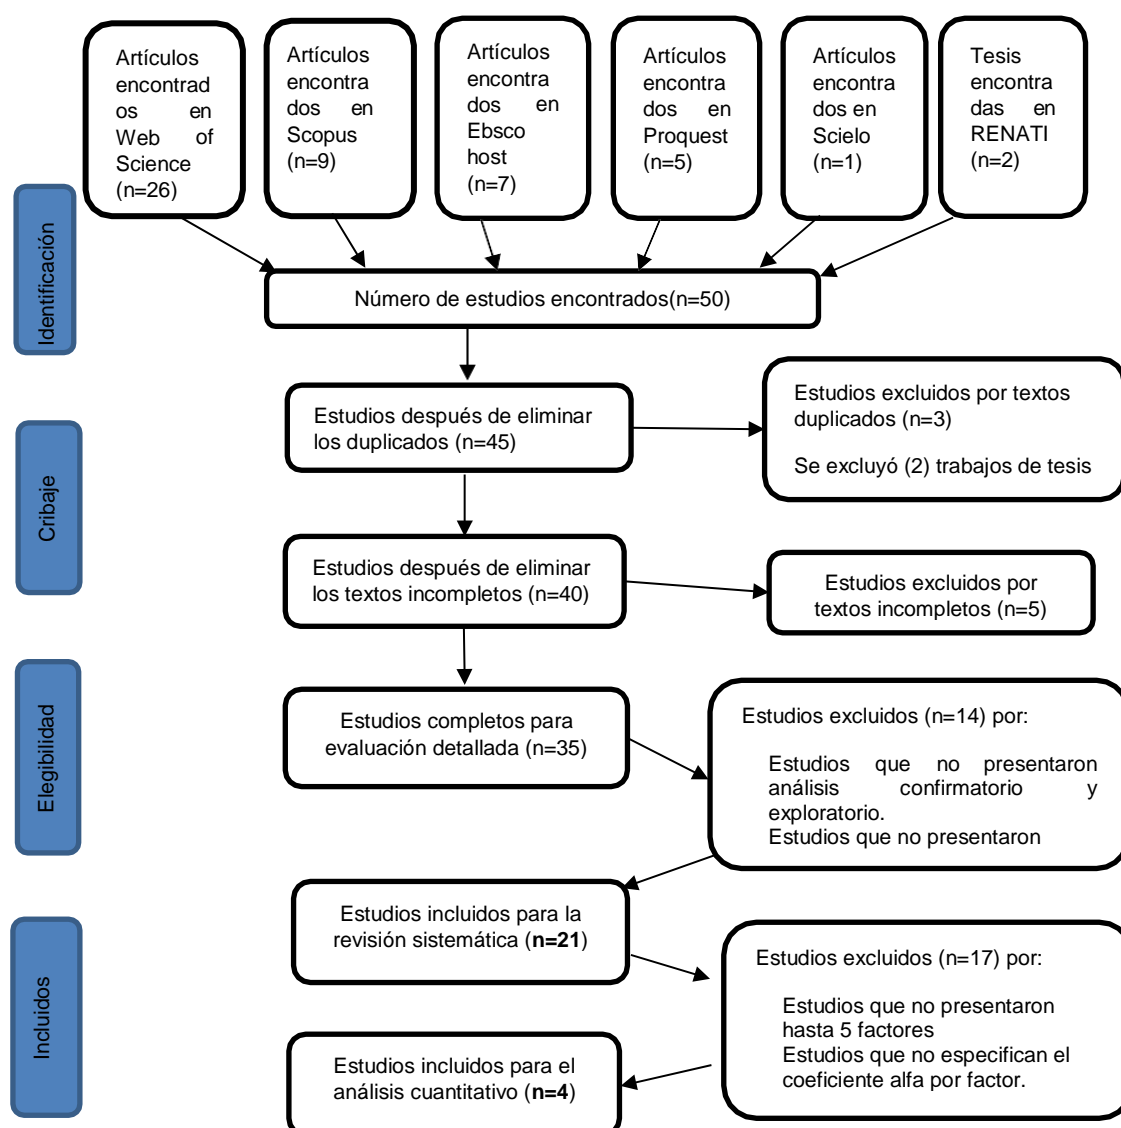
Artículos encontrados en Web of Science (n=26)

Artículos encontrados en Scopus (n=9)

Artículos encontrados en Ebsco host (n=7)

Artículos encontrados en Proquest (n=5)

Artículos encontrados en Scielo (n=1)

Tesis encontradas en RENATI (n=2)

Identificación

Número de estudios encontrados(n=50)

Cribaje

Estudios después de eliminar los duplicados (n=45)

Estudios excluidos por textos duplicados (n=3)

Se excluyó (2) trabajos de tesis

Estudios después de eliminar los textos incompletos (n=40)

Estudios excluidos por textos incompletos (n=5)

Elegibilidad

Estudios completos para evaluación detallada (n=35)

Estudios excluidos (n=14) por:

Estudios que no presentaron análisis confirmatorio y exploratorio.
Estudios que no presentaron

Incluidos

Estudios incluidos para la revisión sistemática (**n=21**)

Estudios excluidos (n=17) por:

Estudios que no presentaron hasta 5 factores
Estudios que no especifican el coeficiente alfa por factor.

Estudios incluidos para el análisis cuantitativo (**n=4**)